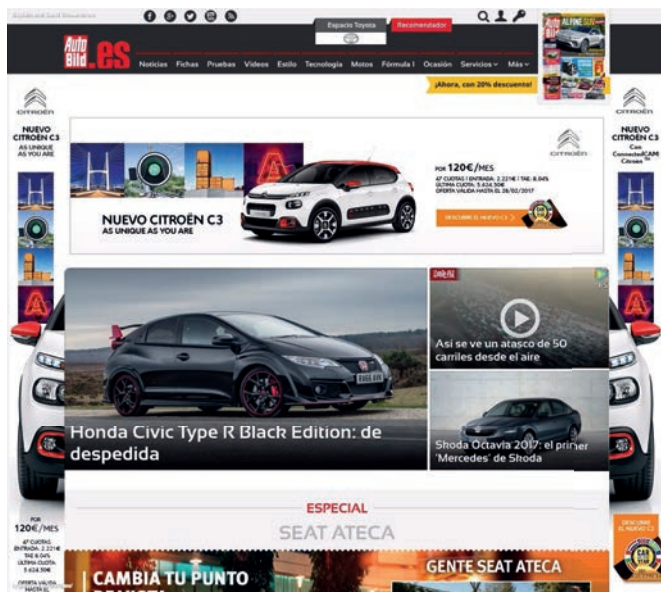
Espacio Toyota
Recomendador

Auto Bild .es

Noticias Fichas Pruebas Vídeos Estilo Tecnología Motos Fórmula 1 Ocasión Servicios Más

¡Ahora, con 20% descuento!

CITROËN
NUEVO CITROËN C3
AS UNIQUE AS YOU ARE

CITROËN
NUEVO CITROËN C3
Con ConnectedCAM Citroën

NUEVO CITROËN C3
AS UNIQUE AS YOU ARE

POR 120€/MES
47 CUOTAS | ENTRADA: 2.221€ | TAE: 8,04%
ÚLTIMA CUOTA: 5.624,50€
OFERTA VÁLIDA HASTA EL 28/02/2017

DESCUBRE EL NUEVO C3

CITROËN

Honda Civic Type R Black Edition: de despedida

Así se ve un atasco de 50 carriles desde el aire

Skoda Octavia 2017: el primer 'Mercedes' de Skoda

POR
120€/MES
47 CUOTAS
ENTRADA: 2.221€
TAE 8,04%
ÚLTIMA CUOTA:
5.624,50€
OFERTA VÁLIDA
HASTA EL

DESCUBRE EL NUEVO C3

ESPECIAL
SEAT ATECA

CAMBIA TU PUNTO
GENTE SEAT ATECA